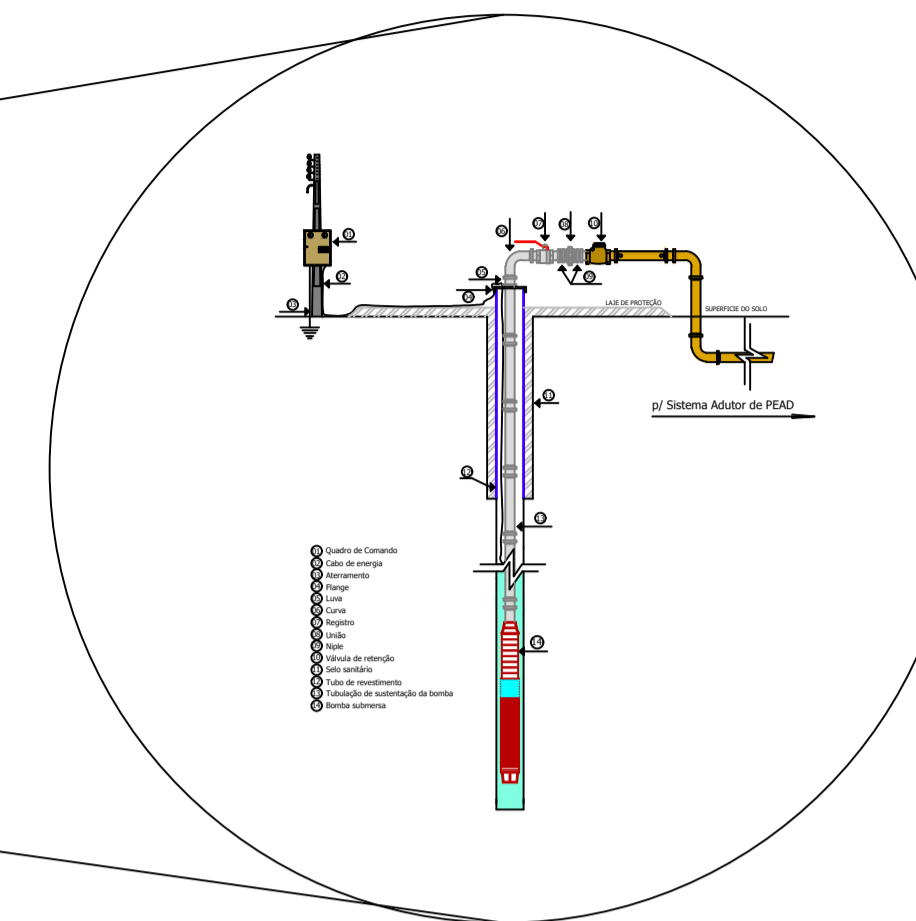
01
02
03
04
05
06
07
08
09
10
09
11
12
13
14

LAJE DE PROTEÇÃO
SUPERFICIE DO SOLO

p/ Sistema Adutor de PEAD

01 Quadro de Comando
02 Cabo de energia
03 Aterramento
04 Flange
05 Luva
06 Curva
07 Registro
08 União
09 Niple
10 Válvula de retenção
11 Selo sanitário
12 Tubo de revestimento
13 Tubulação de sustentação da bomba
14 Bomba submersa